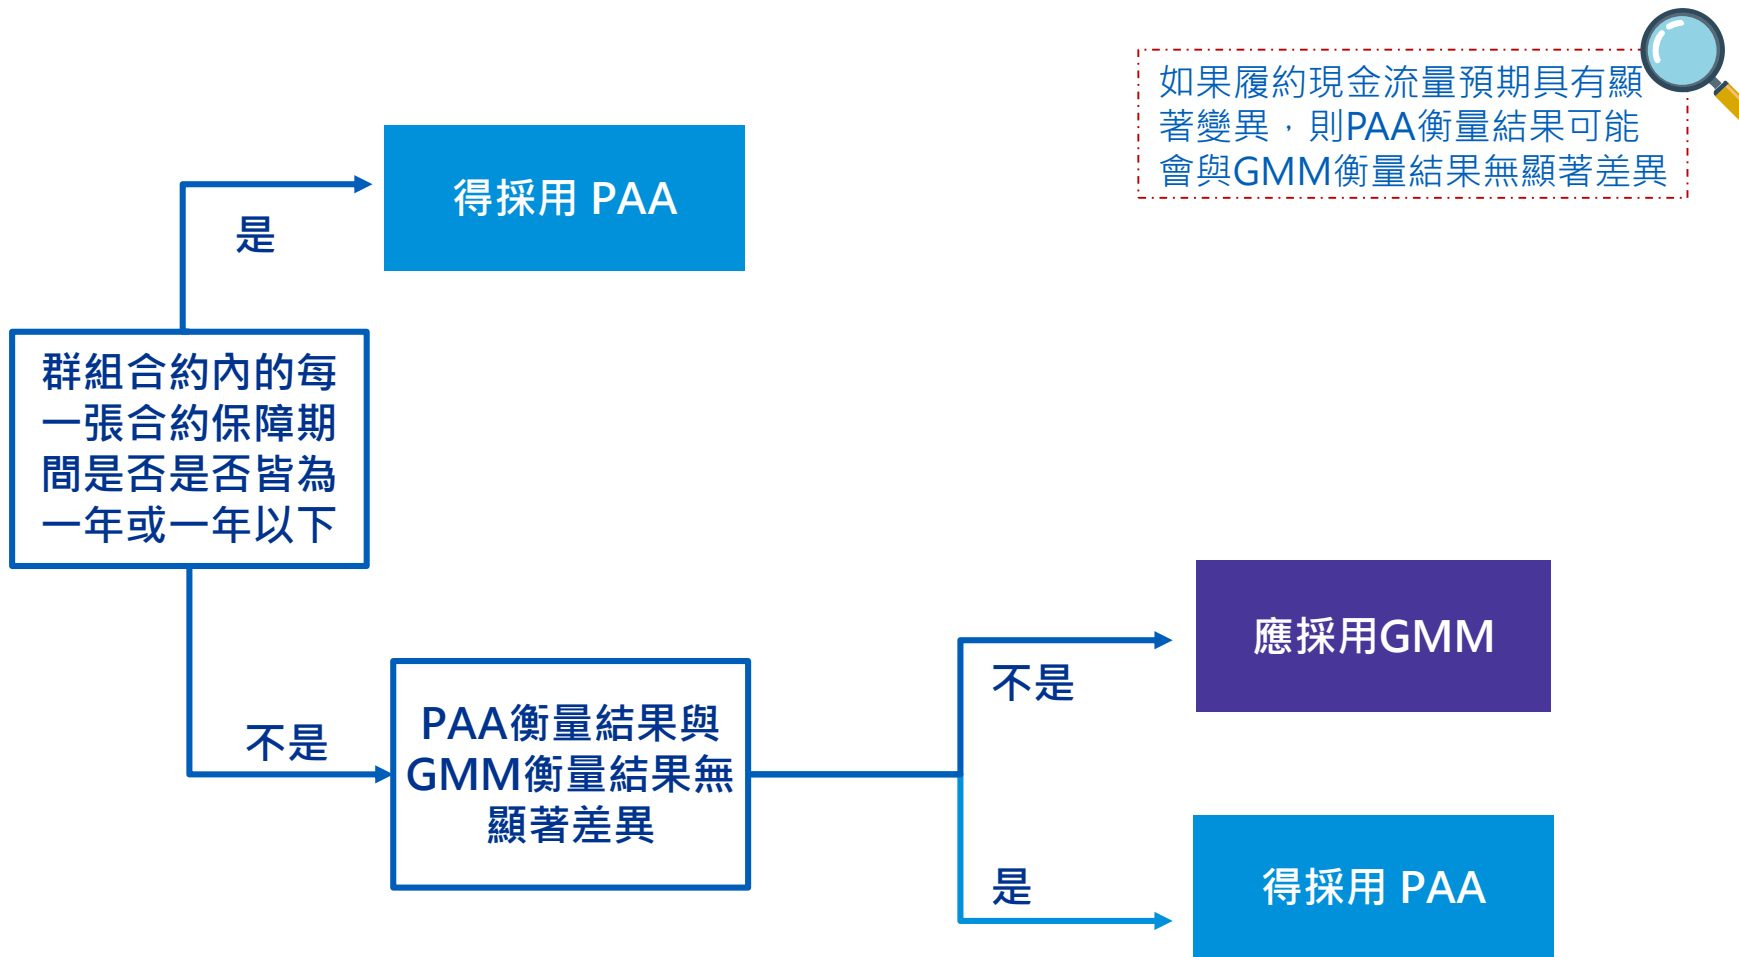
如果履約現金流量預期具有顯著變異，則PAA衡量結果可能會與GMM衡量結果無顯著差異

得採用 PAA

是

群組合約內的每一張合約保障期間是否是否皆為一年或一年以下

不是

PAA衡量結果與GMM衡量結果無顯著差異

不是

應採用GMM

是

得採用 PAA